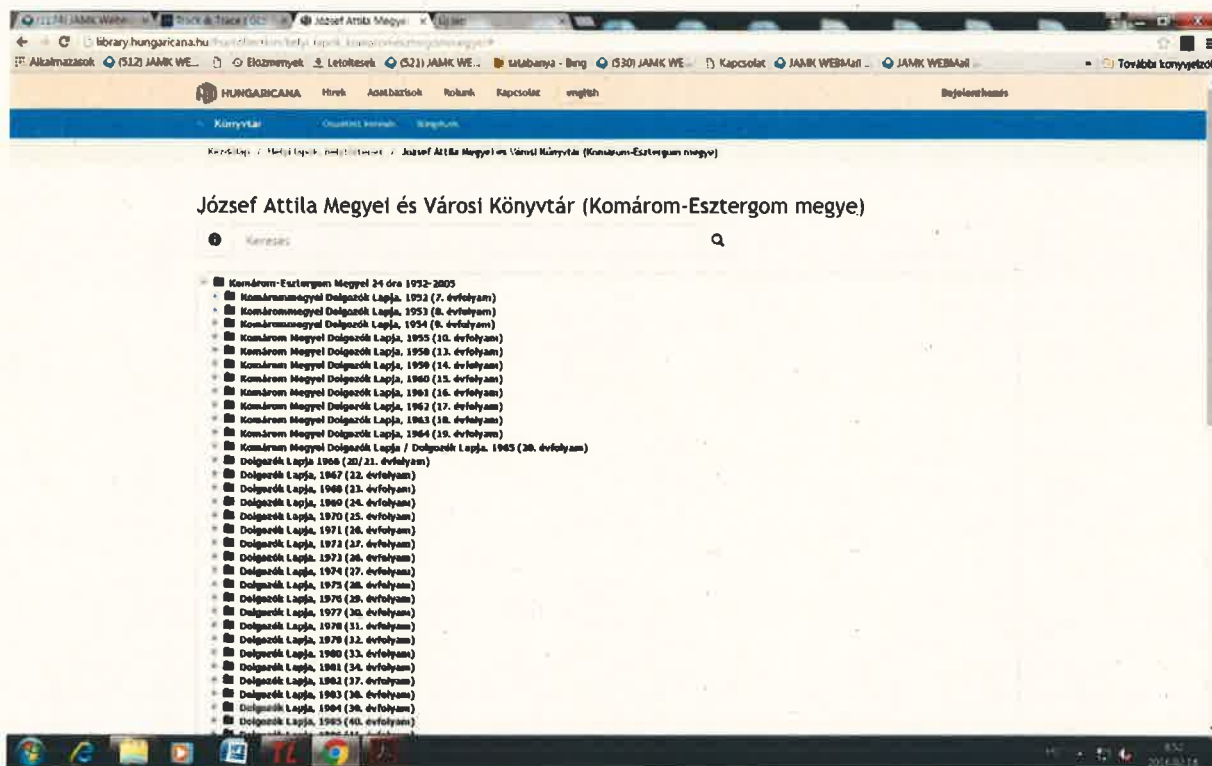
(1174) JAMK Webm | Track & Trace | József Attila Megye | Új lap

library.hungaricana.hu/hu/collection/helyi_lapok_komarom/

Alkalmazások (512) JAMK WE... Előzmények Letöltések (521) JAMK WE... tatabanya - Bing (530) JAMK WE... Kapcsolat JAMK WEBMail... JAMK WEBMail... További könyvjelzők

HUNGARICANA Hírek Adatbázisok Rólunk Kapcsolat english Bejelentkezés

Könyvtár Összetett keresés Súgó

Kezdőlap / Helyi lapok, hetilapok / József Attila Megyei és Városi Könyvtár (Komárom-Esztergom megye)

József Attila Megyei és Városi Könyvtár (Komárom-Esztergom megye)

Keresés

Komárom-Esztergom Megyei 24 óra 1952-2005
Komárommegyei Dolgozók Lapja, 1952 (7. évfolyam)
Komárommegyei Dolgozók Lapja, 1953 (8. évfolyam)
Komárommegyei Dolgozók Lapja, 1954 (9. évfolyam)
Komárom Megyei Dolgozók Lapja, 1955 (10. évfolyam)
Komárom Megyei Dolgozók Lapja, 1958 (13. évfolyam)
Komárom Megyei Dolgozók Lapja, 1959 (14. évfolyam)
Komárom Megyei Dolgozók Lapja, 1960 (15. évfolyam)
Komárom Megyei Dolgozók Lapja, 1961 (16. évfolyam)
Komárom Megyei Dolgozók Lapja, 1962 (17. évfolyam)
Komárom Megyei Dolgozók Lapja, 1963 (18. évfolyam)
Komárom Megyei Dolgozók Lapja, 1964 (19. évfolyam)
Komárom Megyei Dolgozók Lapja / Dolgozók Lapja, 1965 (20. évfolyam)
Dolgozók Lapja 1966 (20/21. évfolyam)
Dolgozók Lapja, 1967 (22. évfolyam)
Dolgozók Lapja, 1968 (23. évfolyam)
Dolgozók Lapja, 1969 (24. évfolyam)
Dolgozók Lapja, 1970 (25. évfolyam)
Dolgozók Lapja, 1971 (26. évfolyam)
Dolgozók Lapja, 1972 (27. évfolyam)
Dolgozók Lapja, 1973 (28. évfolyam)
Dolgozók Lapja, 1974 (27. évfolyam)
Dolgozók Lapja, 1975 (28. évfolyam)
Dolgozók Lapja, 1976 (29. évfolyam)
Dolgozók Lapja, 1977 (30. évfolyam)
Dolgozók Lapja, 1978 (31. évfolyam)
Dolgozók Lapja, 1979 (32. évfolyam)
Dolgozók Lapja, 1980 (33. évfolyam)
Dolgozók Lapja, 1981 (34. évfolyam)
Dolgozók Lapja, 1982 (37. évfolyam)
Dolgozók Lapja, 1983 (38. évfolyam)
Dolgozók Lapja, 1984 (39. évfolyam)
Dolgozók Lapja, 1985 (40. évfolyam)
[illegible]